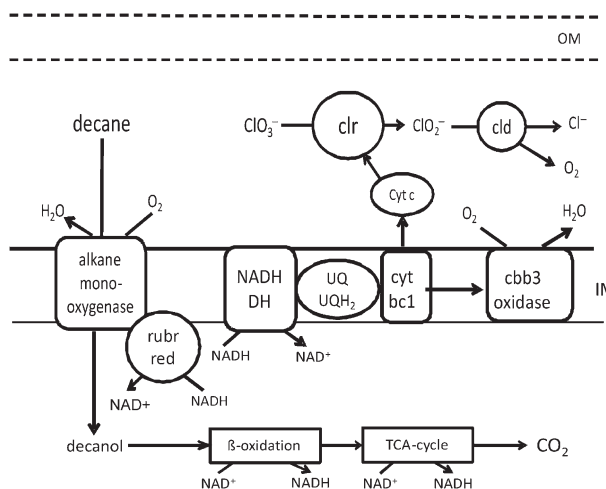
OM

decane

$ClO_3^-$ clr $ClO_2^-$ cld $Cl^-$

$O_2$

Cyt c

$H_2O$ $O_2$ $O_2$ $H_2O$

alkane mono-oxygenase

NADH DH

UQ $UQH_2$

cyt bc1

cbb3 oxidase

IM

rubr red

NADH $NAD^+$

NAD+ NADH

decanol ß-oxidation TCA-cycle $CO_2$

$NAD^+$ NADH $NAD^+$ NADH